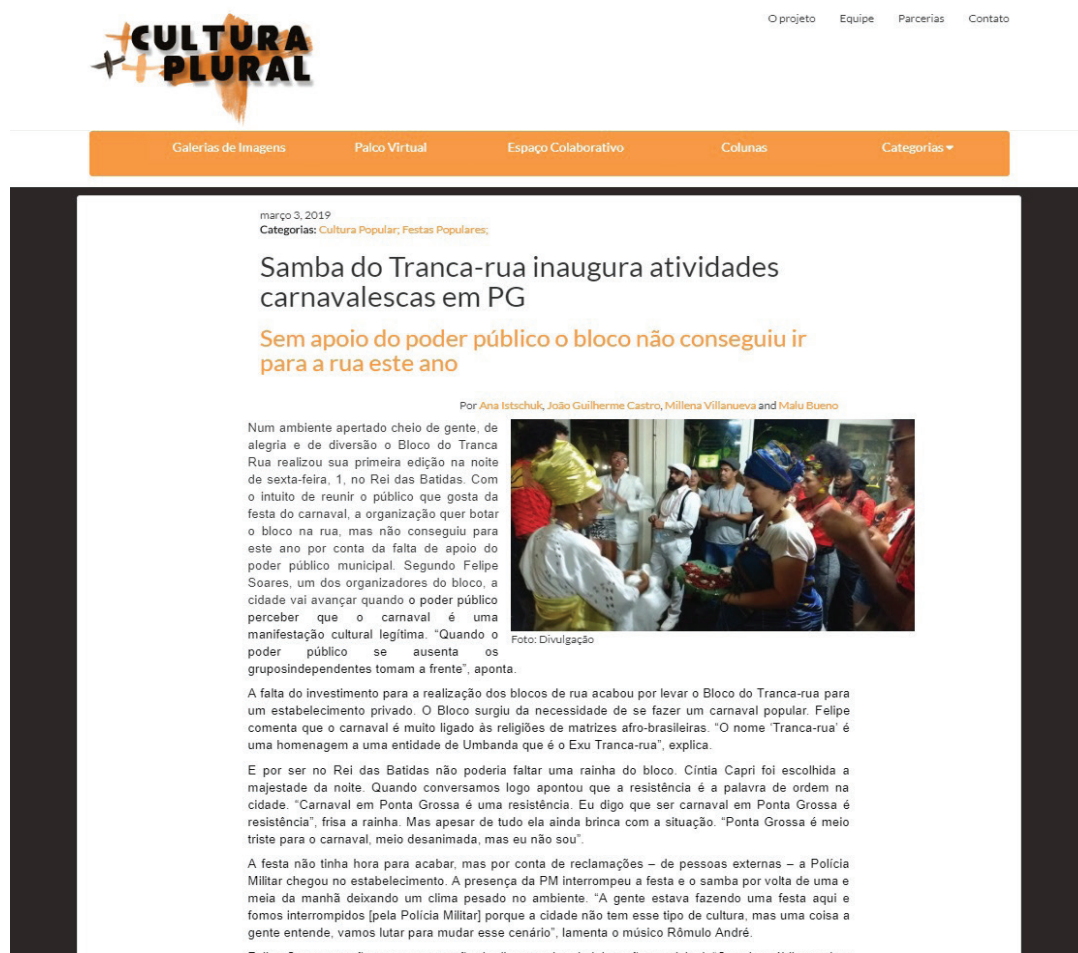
CULTURA PLURAL

O projeto Equipe Parcerias Contato

Galerias de Imagens Palco Virtual Espaço Colaborativo Colunas Categorias

março 3, 2019
Categorias: Cultura Popular; Festas Populares;

Samba do Tranca-rua inaugura atividades carnavalescas em PG

Sem apoio do poder público o bloco não conseguiu ir para a rua este ano

Por Ana Istschuk, João Guilherme Castro, Millena Villanueva and Malu Bueno

Num ambiente apertado cheio de gente, de alegria e de diversão o Bloco do Tranca Rua realizou sua primeira edição na noite de sexta-feira, 1, no Rei das Batidas. Com o intuito de reunir o público que gosta da festa do carnaval, a organização quer botar o bloco na rua, mas não conseguiu para este ano por conta da falta de apoio do poder público municipal. Segundo Felipe Soares, um dos organizadores do bloco, a cidade vai avançar quando o poder público perceber que o carnaval é uma manifestação cultural legítima. "Quando o poder público se ausenta os gruposindependentes tomam a frente", aponta.

Foto: Divulgação

A falta do investimento para a realização dos blocos de rua acabou por levar o Bloco do Tranca-rua para um estabelecimento privado. O Bloco surgiu da necessidade de se fazer um carnaval popular. Felipe comenta que o carnaval é muito ligado às religiões de matrizes afro-brasileiras. "O nome 'Tranca-rua' é uma homenagem a uma entidade de Umbanda que é o Exu Tranca-rua", explica.

E por ser no Rei das Batidas não poderia faltar uma rainha do bloco. Cíntia Capri foi escolhida a majestade da noite. Quando conversamos logo apontou que a resistência é a palavra de ordem na cidade. "Carnaval em Ponta Grossa é uma resistência. Eu digo que ser carnaval em Ponta Grossa é resistência", frisa a rainha. Mas apesar de tudo ela ainda brinca com a situação. "Ponta Grossa é meio triste para o carnaval, meio desanimada, mas eu não sou".

A festa não tinha hora para acabar, mas por conta de reclamações – de pessoas externas – a Polícia Militar chegou no estabelecimento. A presença da PM interrompeu a festa e o samba por volta de uma e meia da manhã deixando um clima pesado no ambiente. "A gente estava fazendo uma festa aqui e fomos interrompidos [pela Polícia Militar] porque a cidade não tem esse tipo de cultura, mas uma coisa a gente entende, vamos lutar para mudar esse cenário", lamenta o músico Rômulo André.

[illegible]